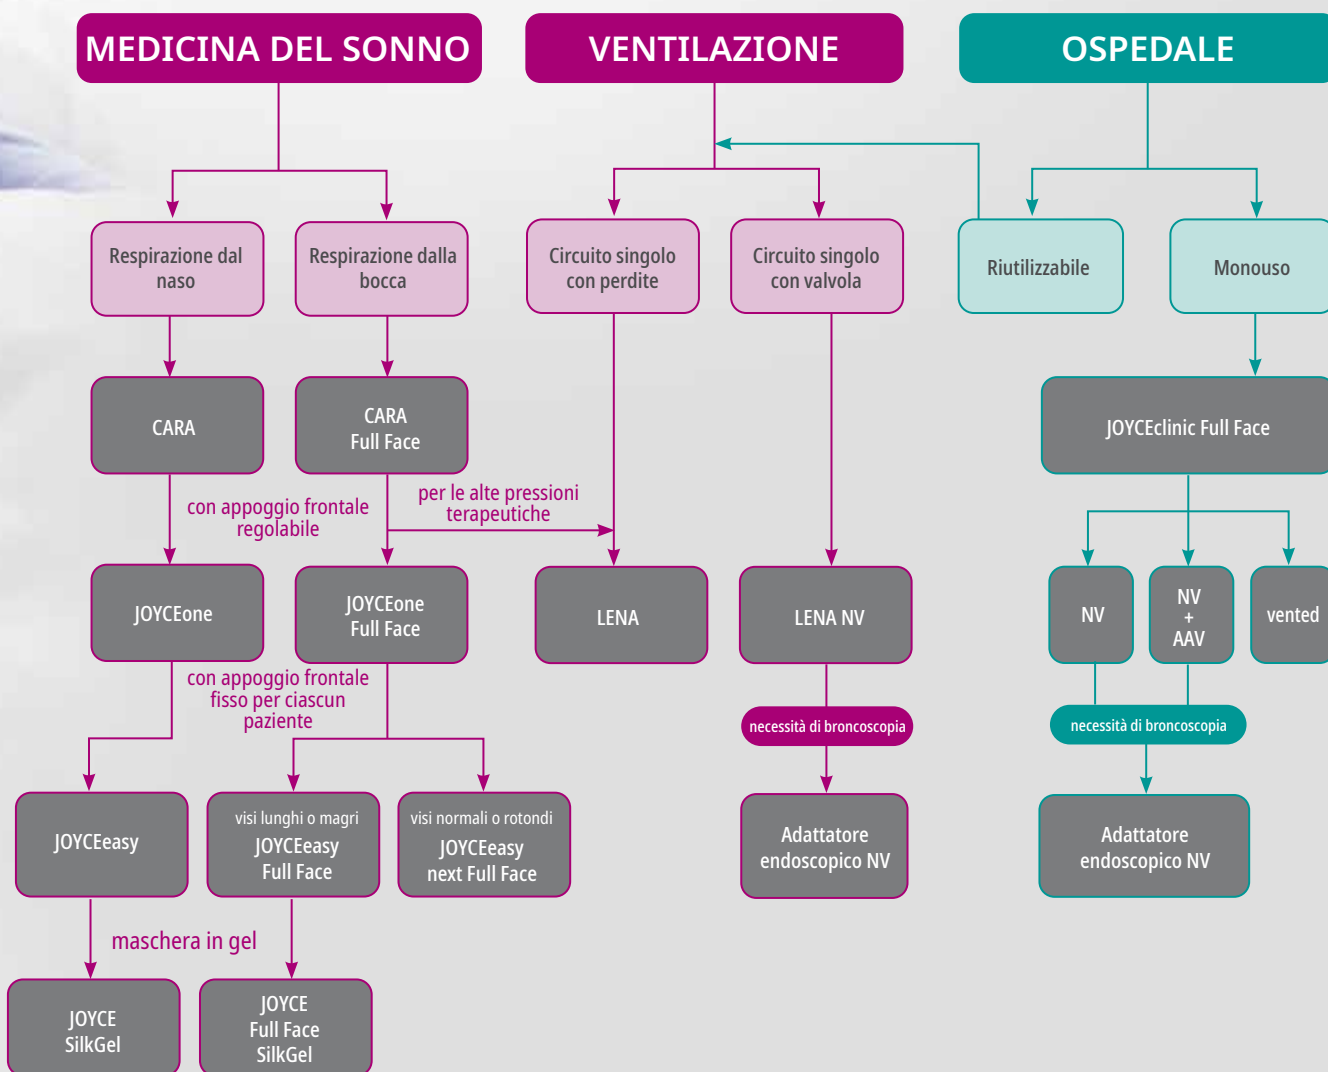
MEDICINA DEL SONNO

VENTILAZIONE

OSPEDALE

Respirazione dal naso

Respirazione dalla bocca

Circuito singolo con perdite

Circuito singolo con valvola

Riutilizzabile

Monouso

CARA

CARA Full Face

JOYCEclinic Full Face

con appoggio frontale regolabile

per le alte pressioni terapeutiche

JOYCEone

JOYCEone Full Face

LENA

LENA NV

NV

NV + AAV

vented

con appoggio frontale fisso per ciascun paziente

necessità di broncoscopia

necessità di broncoscopia

JOYCEeasy

visi lunghi o magri JOYCEeasy Full Face

visi normali o rotondi JOYCEeasy next Full Face

Adattatore endoscopico NV

Adattatore endoscopico NV

maschera in gel

JOYCE SilkGel

JOYCE Full Face SilkGel